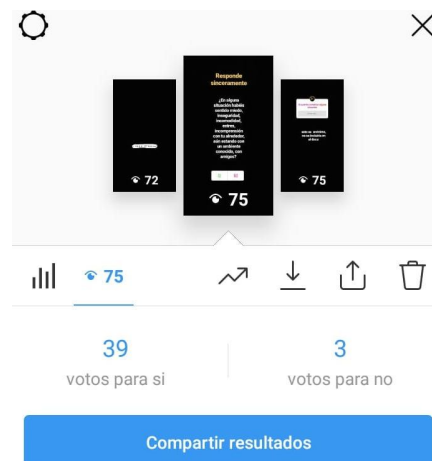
Responde sinceramente

¿En alguna situación habéis sentido miedo, inseguridad, incomodidad, estrés, incomprensión con tu alrededor, aún estando con un ambiente conocido, con amigos?

SI NO

72

75

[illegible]

75

75

39
votos para si

3
votos para no

Compartir resultados